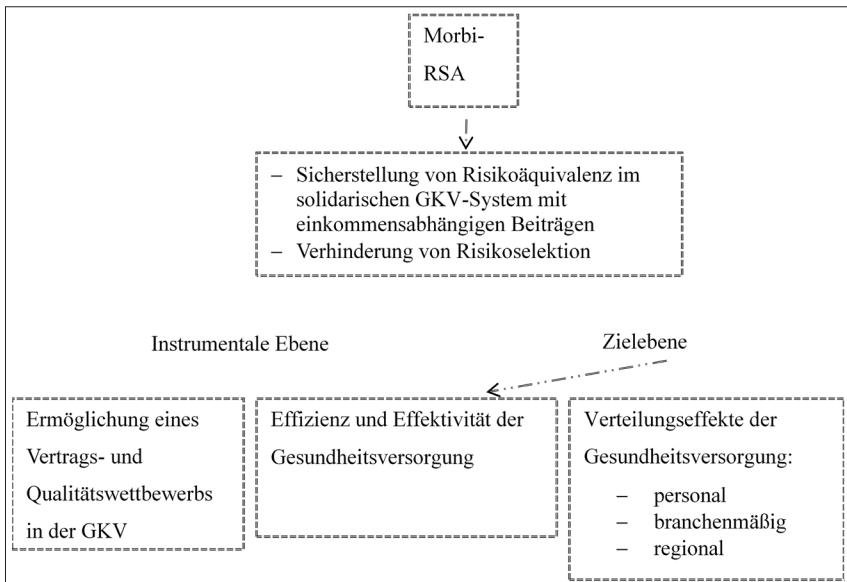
Morbi-RSA

– Sicherstellung von Risikoäquivalenz im solidarischen GKV-System mit einkommensabhängigen Beiträgen
– Verhinderung von Risikoselektion

Instrumentale Ebene

Zielebene

Ermöglichung eines Vertrags- und Qualitätswettbewerbs in der GKV

Effizienz und Effektivität der Gesundheitsversorgung

Verteilungseffekte der Gesundheitsversorgung:
– personal
– branchenmäßig
– regional